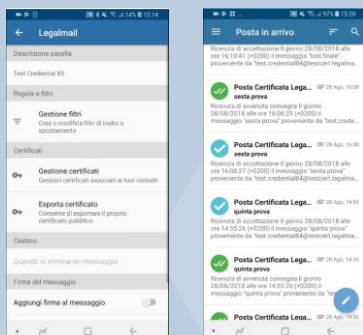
14% 15:14

Legalmail

Descrizione casella

Test Credential 85

Regole e filtri

Gestione filtri
Crea o modifica filtri di inoltro o spostamento

Certificati

Gestione certificati
Gestisci certificati associati ai tuoi contatti

Esporta certificato
Consente di esportare il proprio certificato pubblico

Cestino

Quando si elimina un messaggio

Firma del messaggio

Aggiungi firma al messaggio

97% 15:28

Posta in arrivo

Ricevuta di accettazione Il giorno 28/08/2018 alle ore 16:10:41 (+0200) il messaggio "test finale" proveniente da "test.credential84@testcert.legalma...

Posta Certificata Lega... 28 Ago, 16:08
sesta prova
Ricevuta di avvenuta consegna Il giorno 28/08/2018 alle ore 16:08:29 (+0200) il messaggio "sesta prova" proveniente da "test.crede...

Posta Certificata Lega... 28 Ago, 16:08
sesta prova
Ricevuta di accettazione Il giorno 28/08/2018 alle ore 16:08:27 (+0200) il messaggio "sesta prova" proveniente da "test.credential84@testcert.legalma...

Posta Certificata Lega... 28 Ago, 14:55
quinta prova
Ricevuta di avvenuta consegna Il giorno 28/08/2018 alle ore 14:55:26 (+0200) il messaggio "quinta prova" proveniente da "test.credential84@testcert.legalma...

Posta Certificata Lega... 28 Ago, 14:55
quinta prova
Ricevuta di accettazione Il giorno 28/08/2018 alle ore 14:55:26 (+0200) il messaggio "quinta prova" proveniente da "te...

Posta Certificata Lega... 28 Ago, 14:55